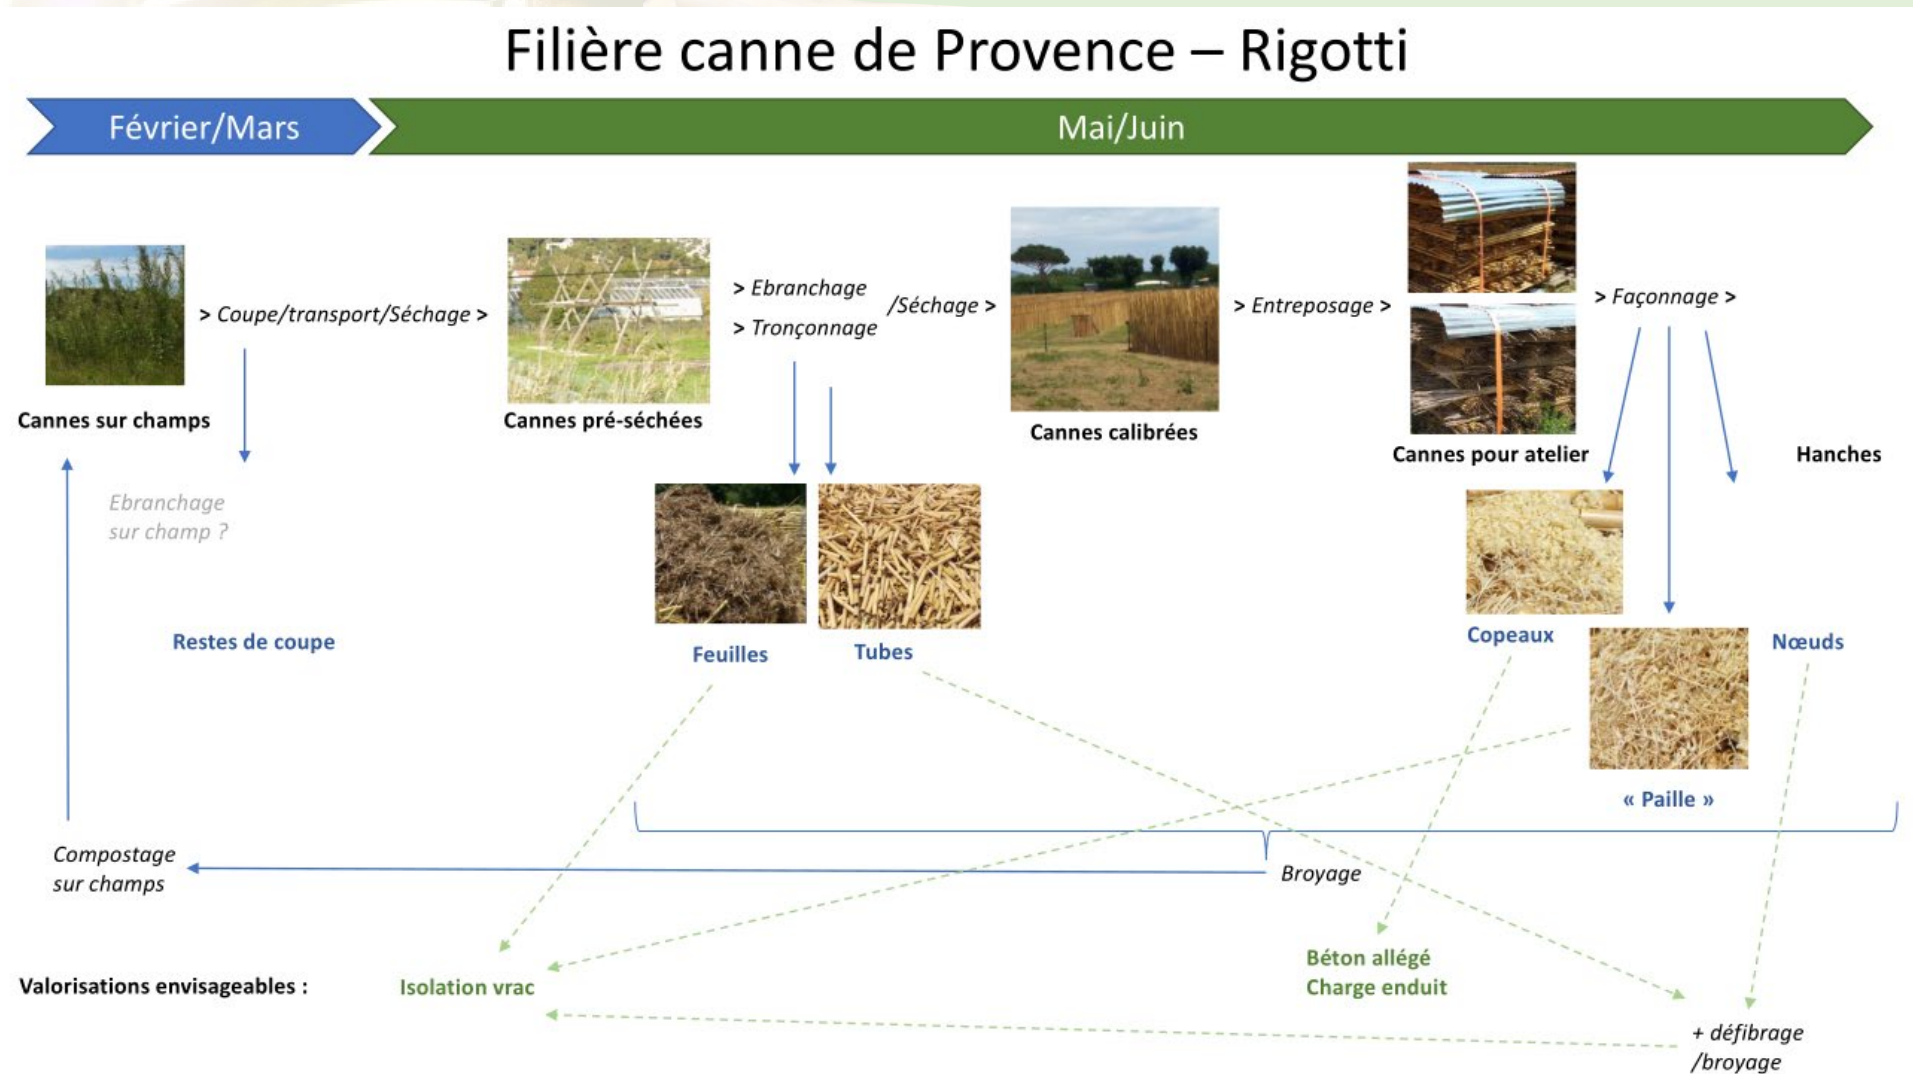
Filière canne de Provence – Rigotti

Février/Mars

Mai/Juin

> Coupe/transport/Séchage >

> Ebranchage

> Tronçonnage

/Séchage >

> Entreposage >

> Façonnage >

Cannes sur champs

Cannes pré-séchées

Cannes calibrées

Cannes pour atelier

Hanches

Ebranchage sur champ ?

Restes de coupe

Feuilles

Tubes

Copeaux

Nœuds

« Paille »

Compostage sur champs

Broyage

Valorisations envisageables :

Isolation vrac

Béton allégé
Charge enduit

+ défibrage /broyage